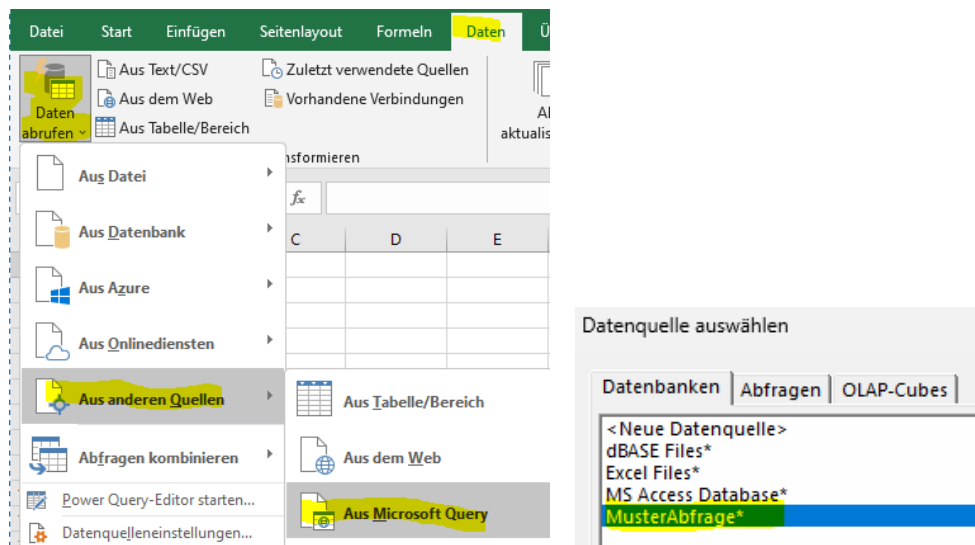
Datei Start Einfügen Seitenlayout Formeln Daten Ü

Daten abrufen

Aus Text/CSV
Aus dem Web
Aus Tabelle/Bereich

Zuletzt verwendete Quellen
Vorhandene Verbindungen

Al
aktualis

nsformieren

Aus Datei
Aus Datenbank
Aus Azure
Aus Onlinediensten
Aus anderen Quellen
Abfragen kombinieren
Power Query-Editor starten...
Datenquelleneinstellungen...

$f_x$

C D E

Aus Tabelle/Bereich
Aus dem Web
Aus Microsoft Query

Datenquelle auswählen

Datenbanken | Abfragen | OLAP-Cubes

<Neue Datenquelle>
dBASE Files*
Excel Files*
MS Access Database*
MusterAbfrage*